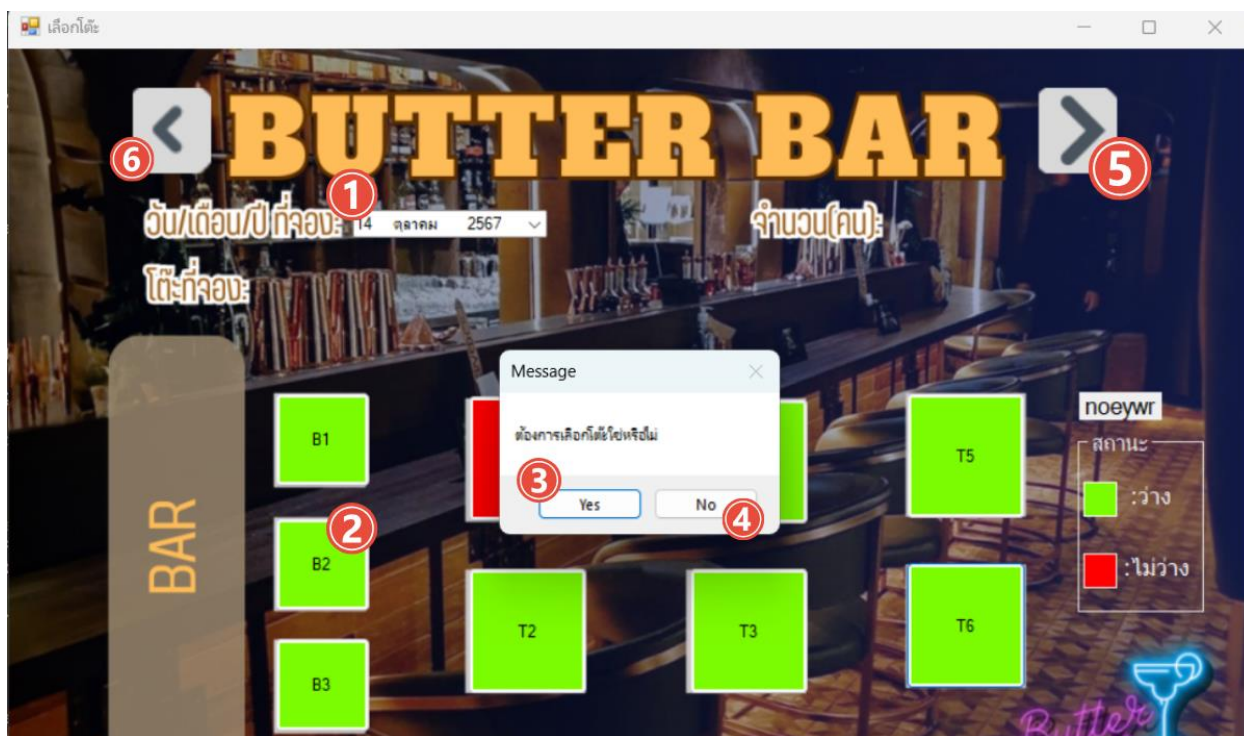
เลือกโต๊ะ

BUTTER BAR

6 5

1

วัน/เดือน/ปี ที่จอง: 14 ตุลาคม 2567

จำนวน(คน):

โต๊ะที่จอง:

BAR

B1

2

B2

B3

Message

ต้องการเลือกโต๊ะใช่หรือไม่

3

Yes

No

4

T2

T3

T5

T6

noeywr

สถานะ

:ว่าง

:ไม่ว่าง

Butter